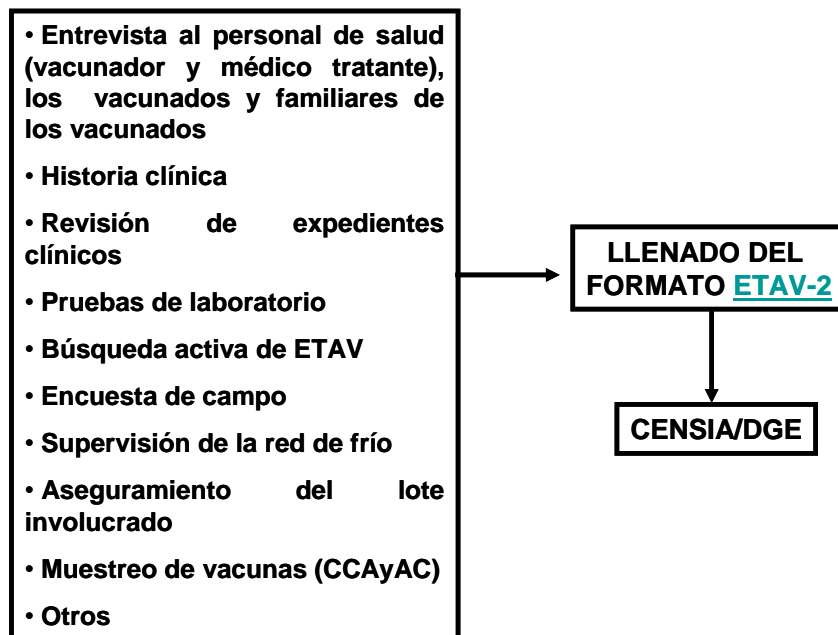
• Entrevista al personal de salud (vacunador y médico tratante), los vacunados y familiares de los vacunados

• Historia clínica

• Revisión de expedientes clínicos

• Pruebas de laboratorio

• Búsqueda activa de ETAV

• Encuesta de campo

• Supervisión de la red de frío

• Aseguramiento del lote involucrado

• Muestreo de vacunas (CCAyAC)

• Otros

LLENADO DEL FORMATO ETAV-2

CENSIA/DGE